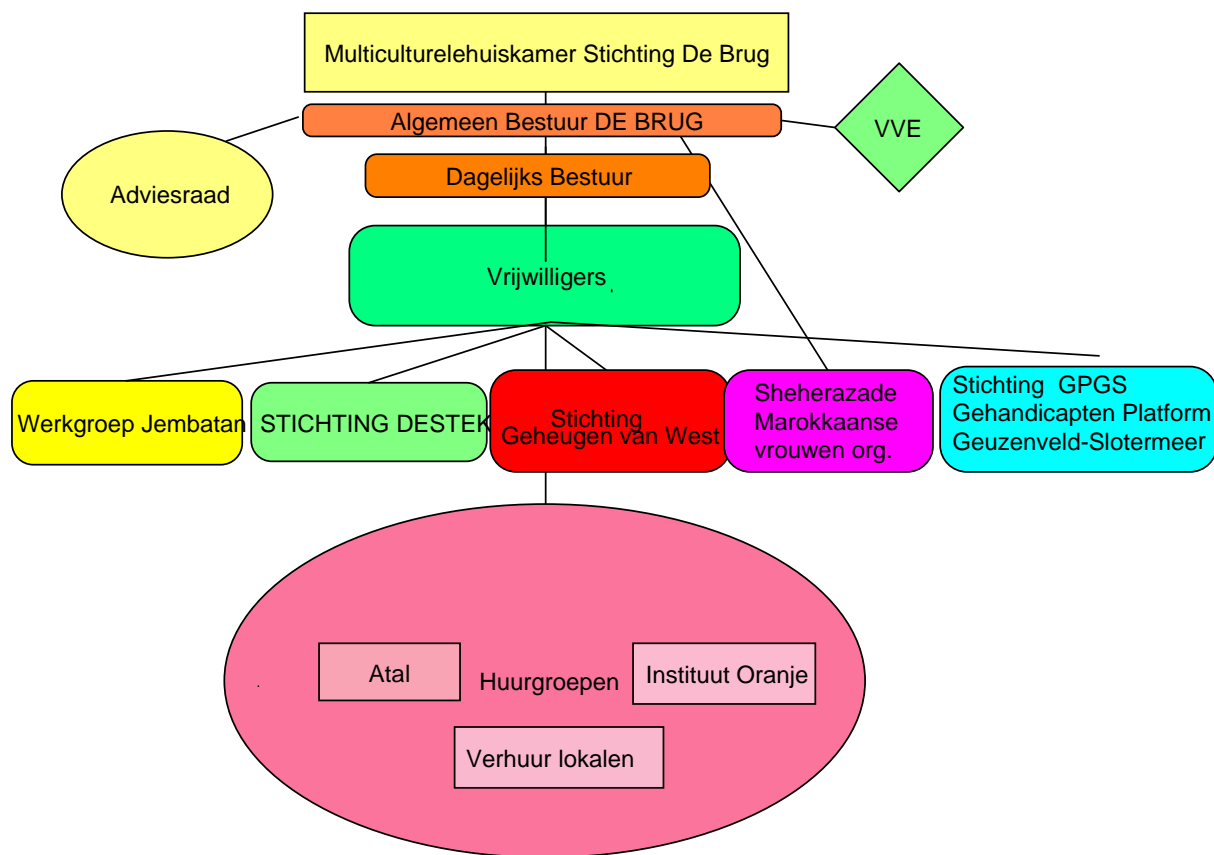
Multiculturelehuiskamer Stichting De Brug

Algemeen Bestuur DE BRUG

VVE

Adviesraad

Dagelijks Bestuur

Vrijwilligers

Werkgroep Jembatan

STICHTING DESTEK

Stichting Geheugen van West

Sheherazade Marokkaanse vrouwen org.

Stichting GPGS Gehandicapten Platform Geuzenveld-Slotermeer

Atal

Huurgroepen

Instituut Oranje

Verhuur lokalen